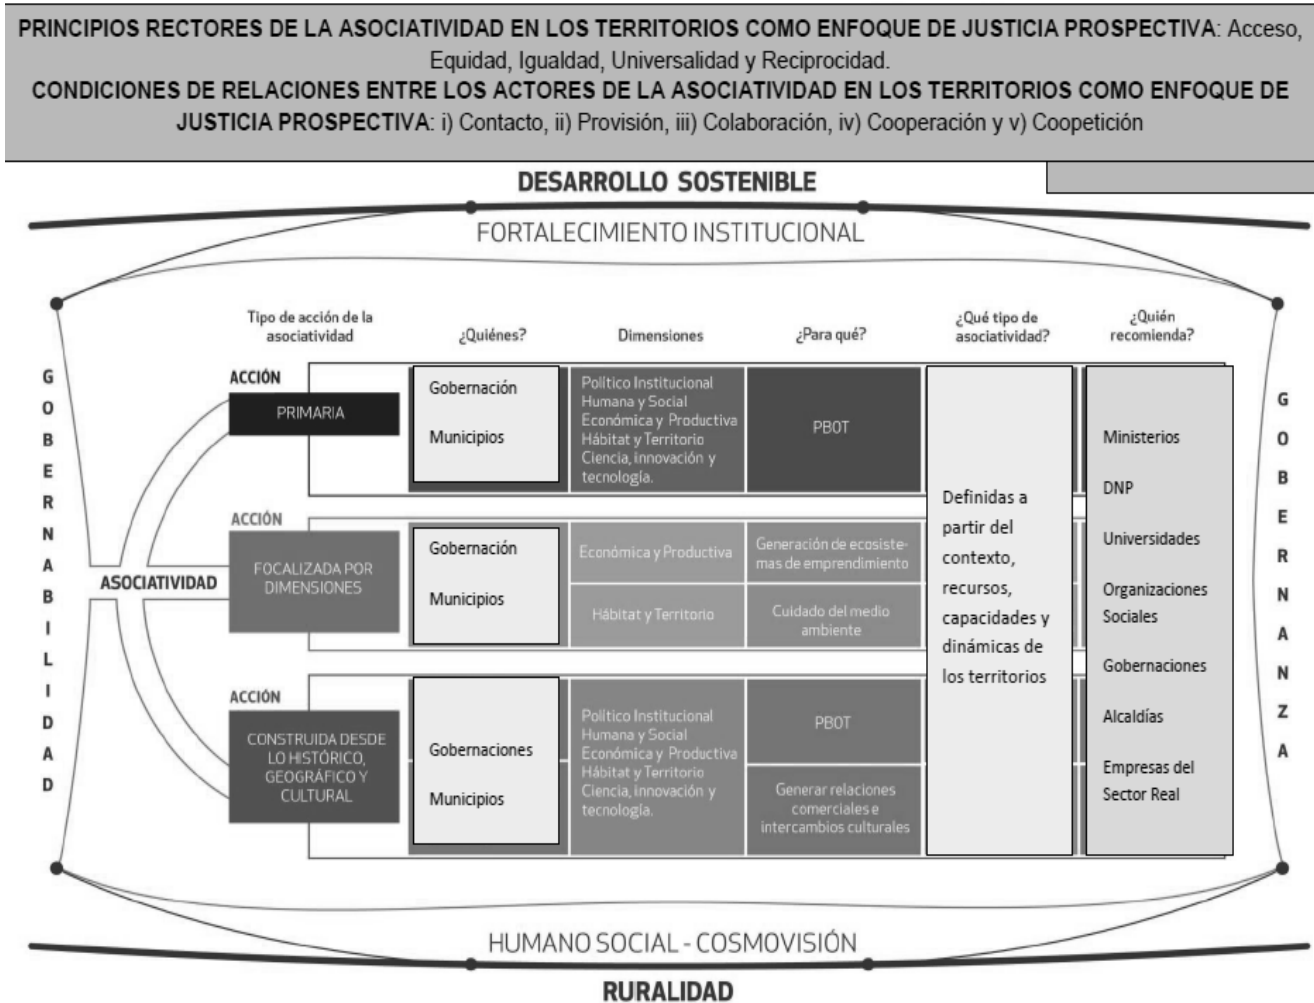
**PRINCIPIOS RECTORES DE LA ASOCIATIVIDAD EN LOS TERRITORIOS COMO ENFOQUE DE JUSTICIA PROSPECTIVA**: Acceso, Equidad, Igualdad, Universalidad y Reciprocidad.
**CONDICIONES DE RELACIONES ENTRE LOS ACTORES DE LA ASOCIATIVIDAD EN LOS TERRITORIOS COMO ENFOQUE DE JUSTICIA PROSPECTIVA**: i) Contacto, ii) Provisión, iii) Colaboración, iv) Cooperación y v) Coopetición

DESARROLLO SOSTENIBLE

FORTALECIMIENTO INSTITUCIONAL

GOBERNABILIDAD

ASOCIATIVIDAD

| Tipo de acción de la asociatividad | ¿Quiénes? | Dimensiones | ¿Para qué? | ¿Qué tipo de asociatividad? | ¿Quién recomienda? |
|---|---|---|---|---|---|
| ACCIÓN PRIMARIA | Gobernación Municipios | Político Institucional Humana y Social Económica y Productiva Hábitat y Territorio Ciencia, innovación y tecnología. | PBOT | Definidas a partir del contexto, recursos, capacidades y dinámicas de los territorios | Ministerios DNP Universidades Organizaciones Sociales Gobernaciones Alcaldías Empresas del Sector Real |
| ACCIÓN FOCALIZADA POR DIMENSIONES | Gobernación Municipios | Económica y Productiva | Generación de ecosistemas de emprendimiento | | |
| | | Hábitat y Territorio | Cuidado del medio ambiente | | |
| ACCIÓN CONSTRUIDA DESDE LO HISTÓRICO, GEOGRÁFICO Y CULTURAL | Gobernaciones Municipios | Político Institucional Humana y Social Económica y Productiva Hábitat y Territorio Ciencia, innovación y tecnología. | PBOT | | |
| | | | Generar relaciones comerciales e intercambios culturales | | |

GOBERNANZA

HUMANO SOCIAL - COSMOVISIÓN

RURALIDAD